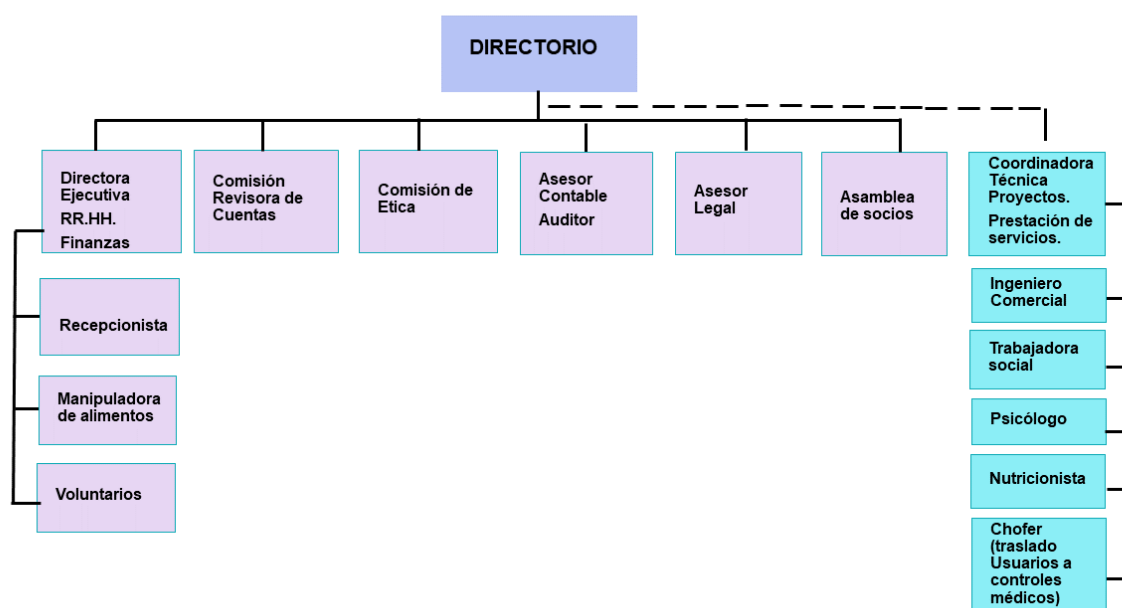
DIRECTORIO

Directora Ejecutiva
RR.HH.
Finanzas

Comisión Revisora de Cuentas

Comisión de Etica

Asesor Contable
Auditor

Asesor Legal

Asamblea de socios

Coordinadora Técnica Proyectos.
Prestación de servicios.

Recepcionista

Manipuladora de alimentos

Voluntarios

Ingeniero Comercial

Trabajadora social

Psicólogo

Nutricionista

Chofer (traslado Usuarios a controles médicos)